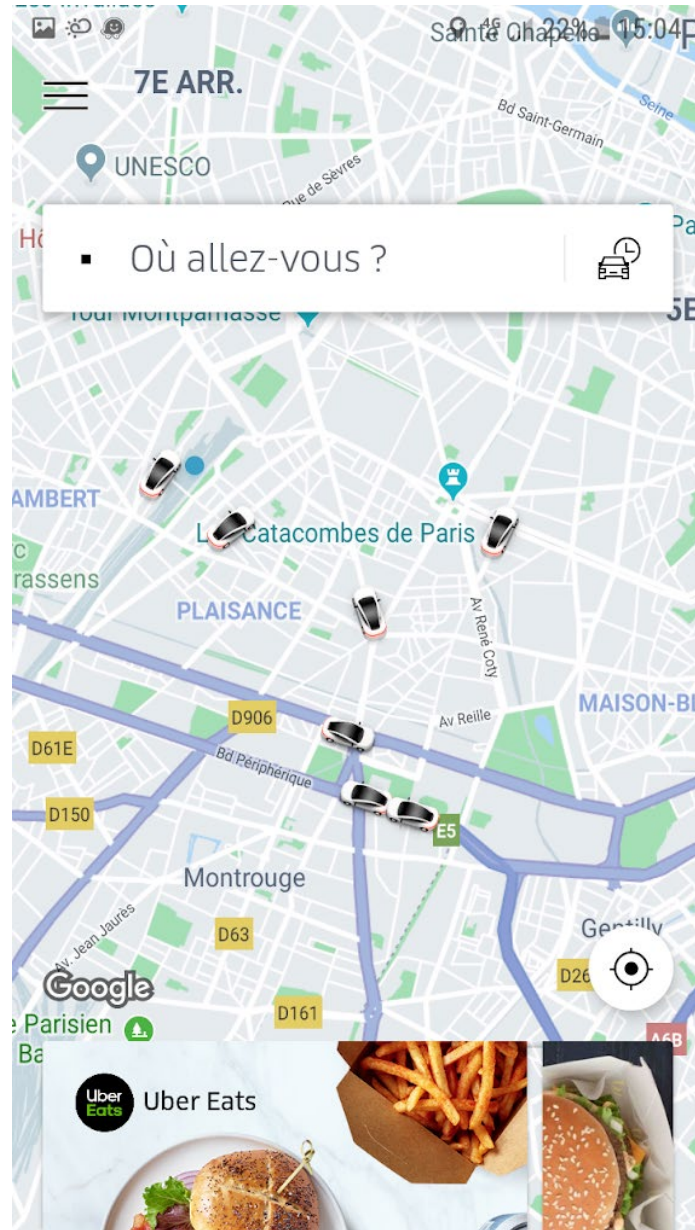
Sainte Chapelle 22% 15:04

7E ARR.

Bd Saint-Germain

Seine

UNESCO

Rue de Sèvres

Où allez-vous ?

Tour Montparnasse

5E

AMBERT

Les Catacombes de Paris

rassens

PLAISANCE

Av René Coty

MAISON-BL

Av Reille

D906

D61E

Bd Périphérique

D150

E5

Montrouge

Av. Jean Jaurès

Gentilly

D63

D26

Google

Parisien

D161

A6B

Uber Eats

Uber Eats